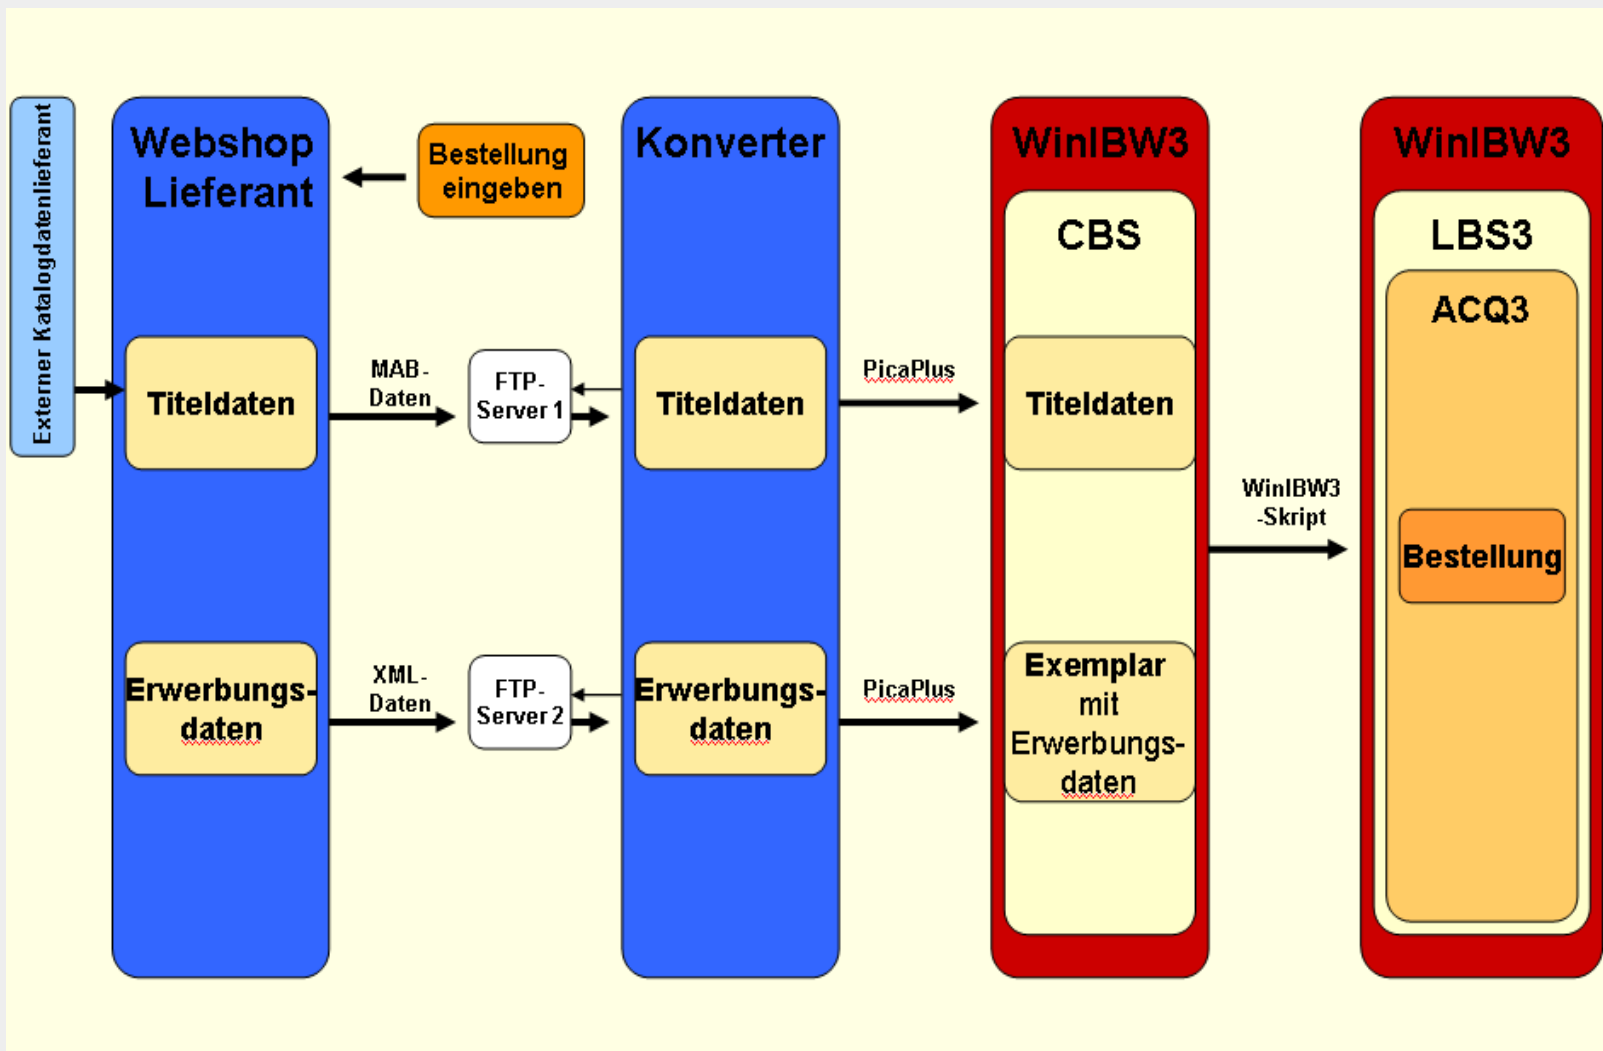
Externer Katalogdatenlieferant

Webshop Lieferant

Bestellung eingeben

Titeldaten

MAB-Daten

FTP-Server 1

Erwerbungsdaten

XML-Daten

FTP-Server 2

Konverter

Titeldaten

Erwerbungsdaten

PicaPlus

PicaPlus

WinIBW3

CBS

Titeldaten

Exemplar mit Erwerbungsdaten

WinIBW3 -Skript

WinIBW3

LBS3

ACQ3

Bestellung